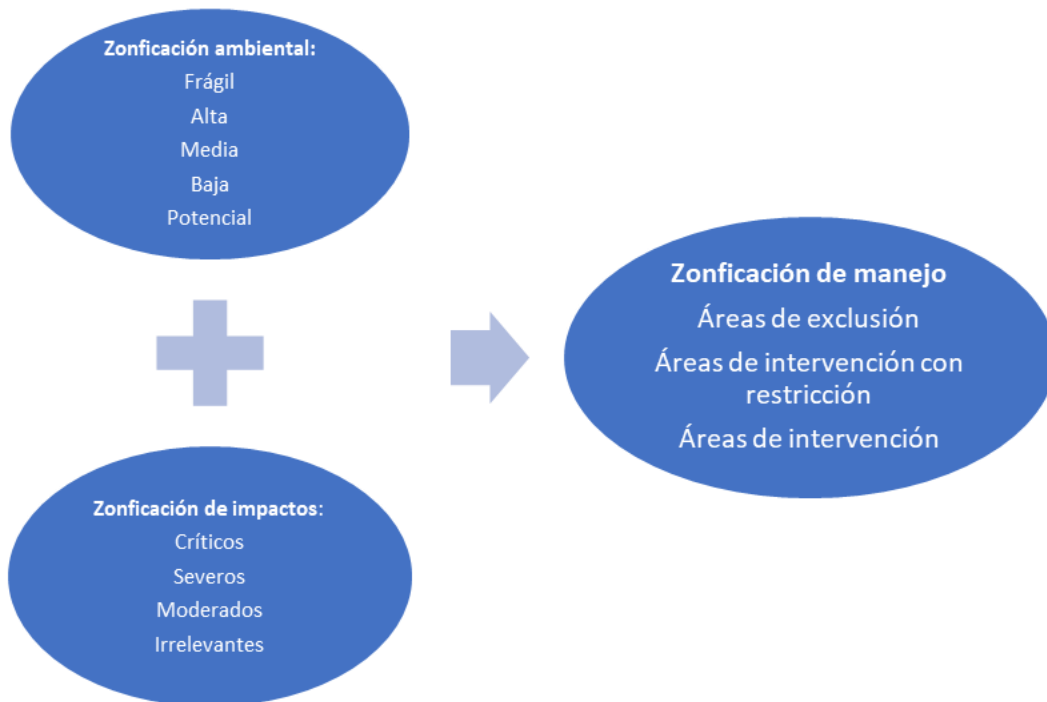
Zonficación ambiental:
Frágil
Alta
Media
Baja
Potencial

Zonficación de impactos:
Críticos
Severos
Moderados
Irrelevantes

Zonficación de manejo
Áreas de exclusión
Áreas de intervención con restricción
Áreas de intervención